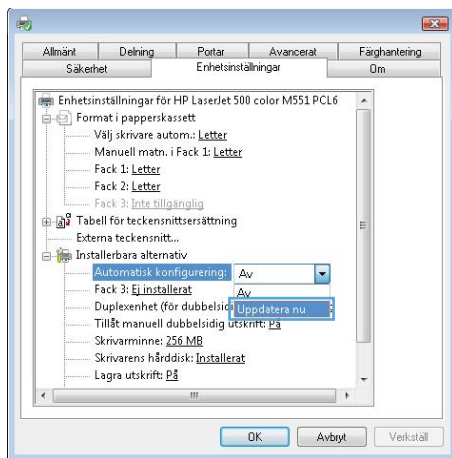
Allmänt | Delning | Portar | Avancerat | Färghantering
Säkerhet | Enhetsinställningar | Om

Enhetsinställningar för HP LaserJet 500 color M551 PCL6
Format i papperskassett
Välj skrivare autom.: Letter
Manuell matn. i Fack 1: Letter
Fack 1: Letter
Fack 2: Letter
Fack 3: Inte tillgänglig
Tabell för teckensnittsersättning
Externa teckensnitt...
Installerbara alternativ
Automatisk konfigurering: Av
Fack 3: Ej installerat
Duplexenhet (för dubbelsid
Av
Uppdatera nu
Tillåt manuell dubbelsidig utskrift: På
Skrivarminne: 256 MB
Skrivarens hårddisk: Installerat
Lagra utskrift: På

OK | Avbryt | Verkställ